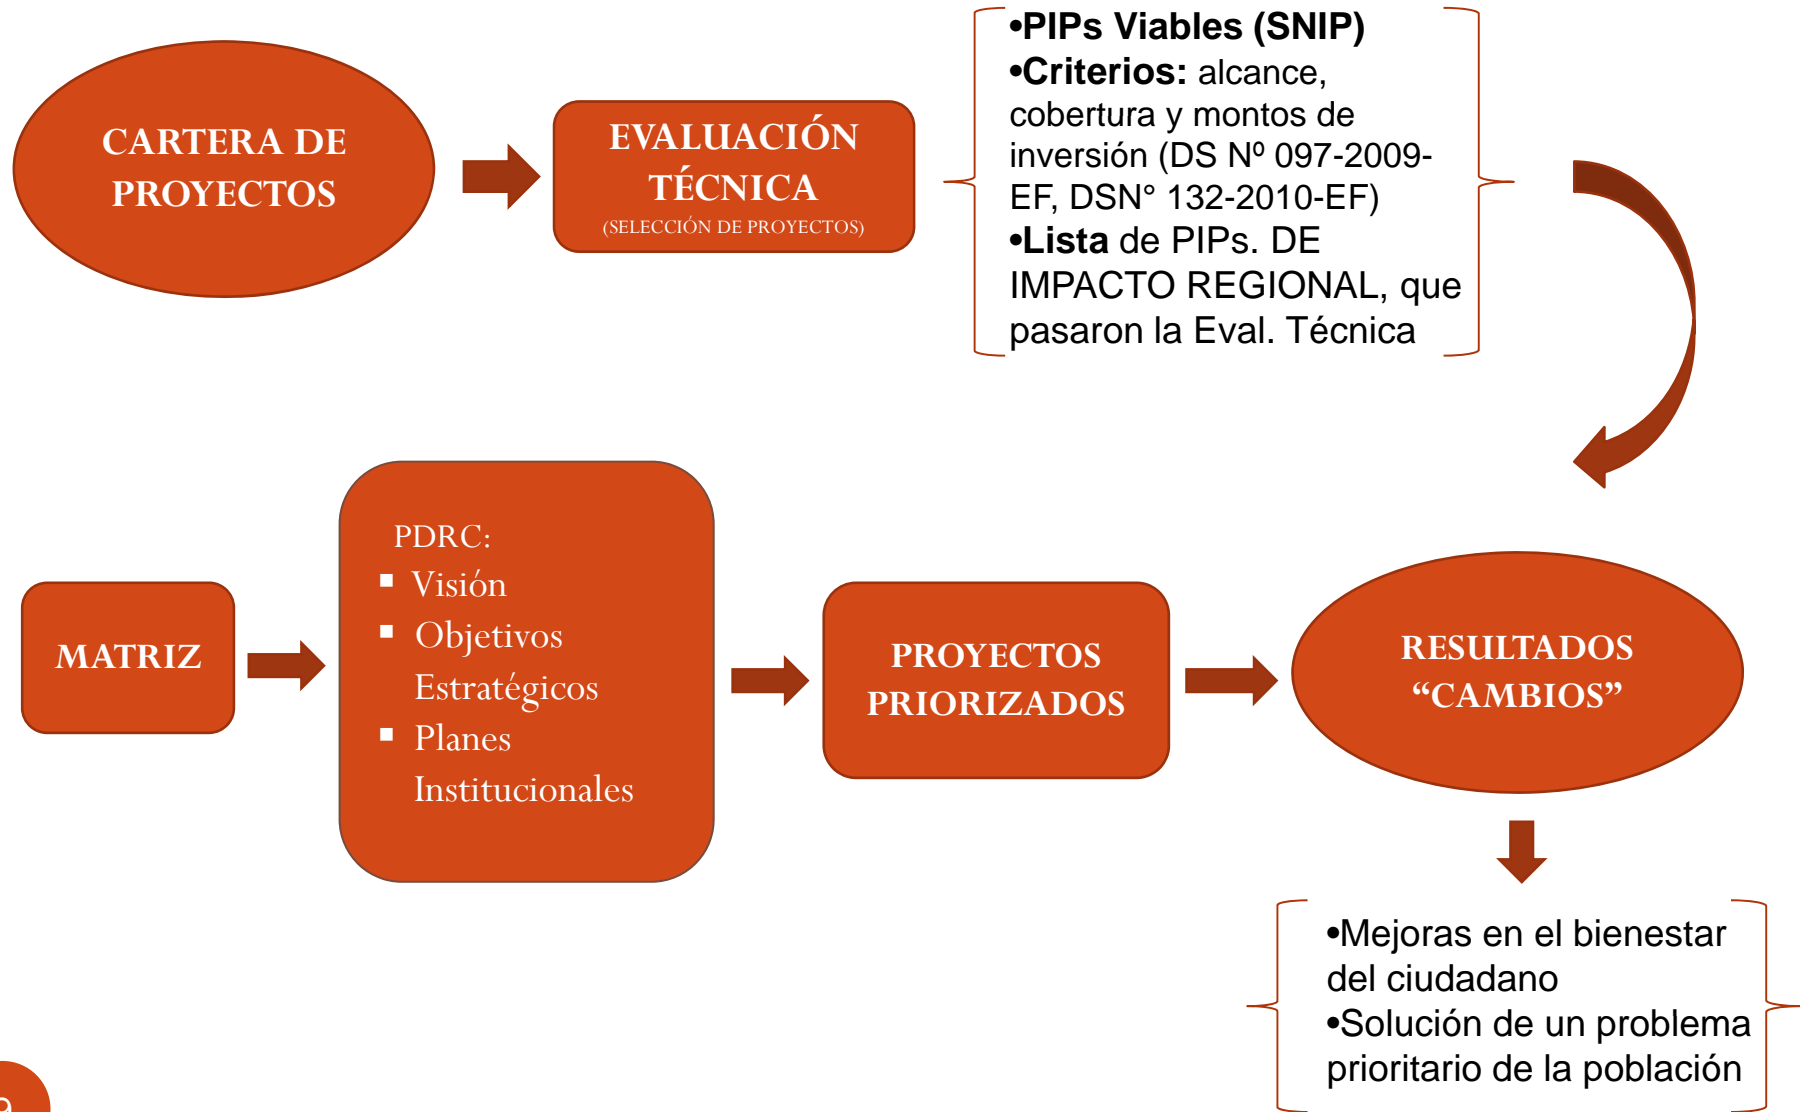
CARTERA DE PROYECTOS

EVALUACIÓN TÉCNICA
(SELECCIÓN DE PROYECTOS)

•PIPs Viables (SNIP)
•Criterios: alcance, cobertura y montos de inversión (DS Nº 097-2009-EF, DSN° 132-2010-EF)
•Lista de PIPs. DE IMPACTO REGIONAL, que pasaron la Eval. Técnica

MATRIZ

PDRC:
▪ Visión
▪ Objetivos Estratégicos
▪ Planes Institucionales

PROYECTOS PRIORIZADOS

RESULTADOS “CAMBIOS”

•Mejoras en el bienestar del ciudadano
•Solución de un problema prioritario de la población